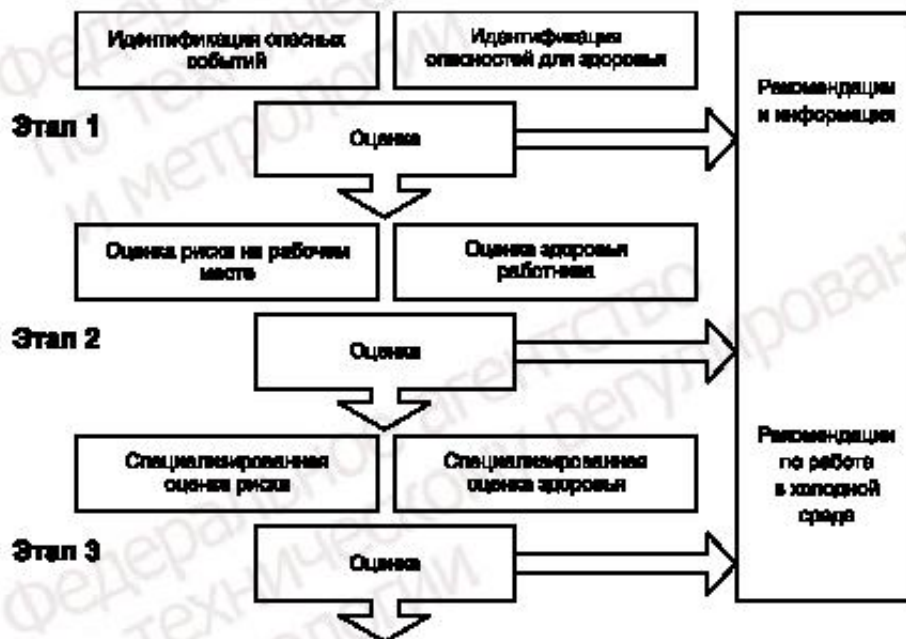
Идентификация опасных событий

Идентификация опасностей для здоровья

Рекомендации и информация

Этап 1

Оценка

Оценка риска на рабочем месте

Оценка здоровья работника

Этап 2

Оценка

Специализированная оценка риска

Специализированная оценка здоровья

Рекомендации по работе в холодной среде

Этап 3

Оценка

Федеральное агентство по техническому регулированию и метрологии